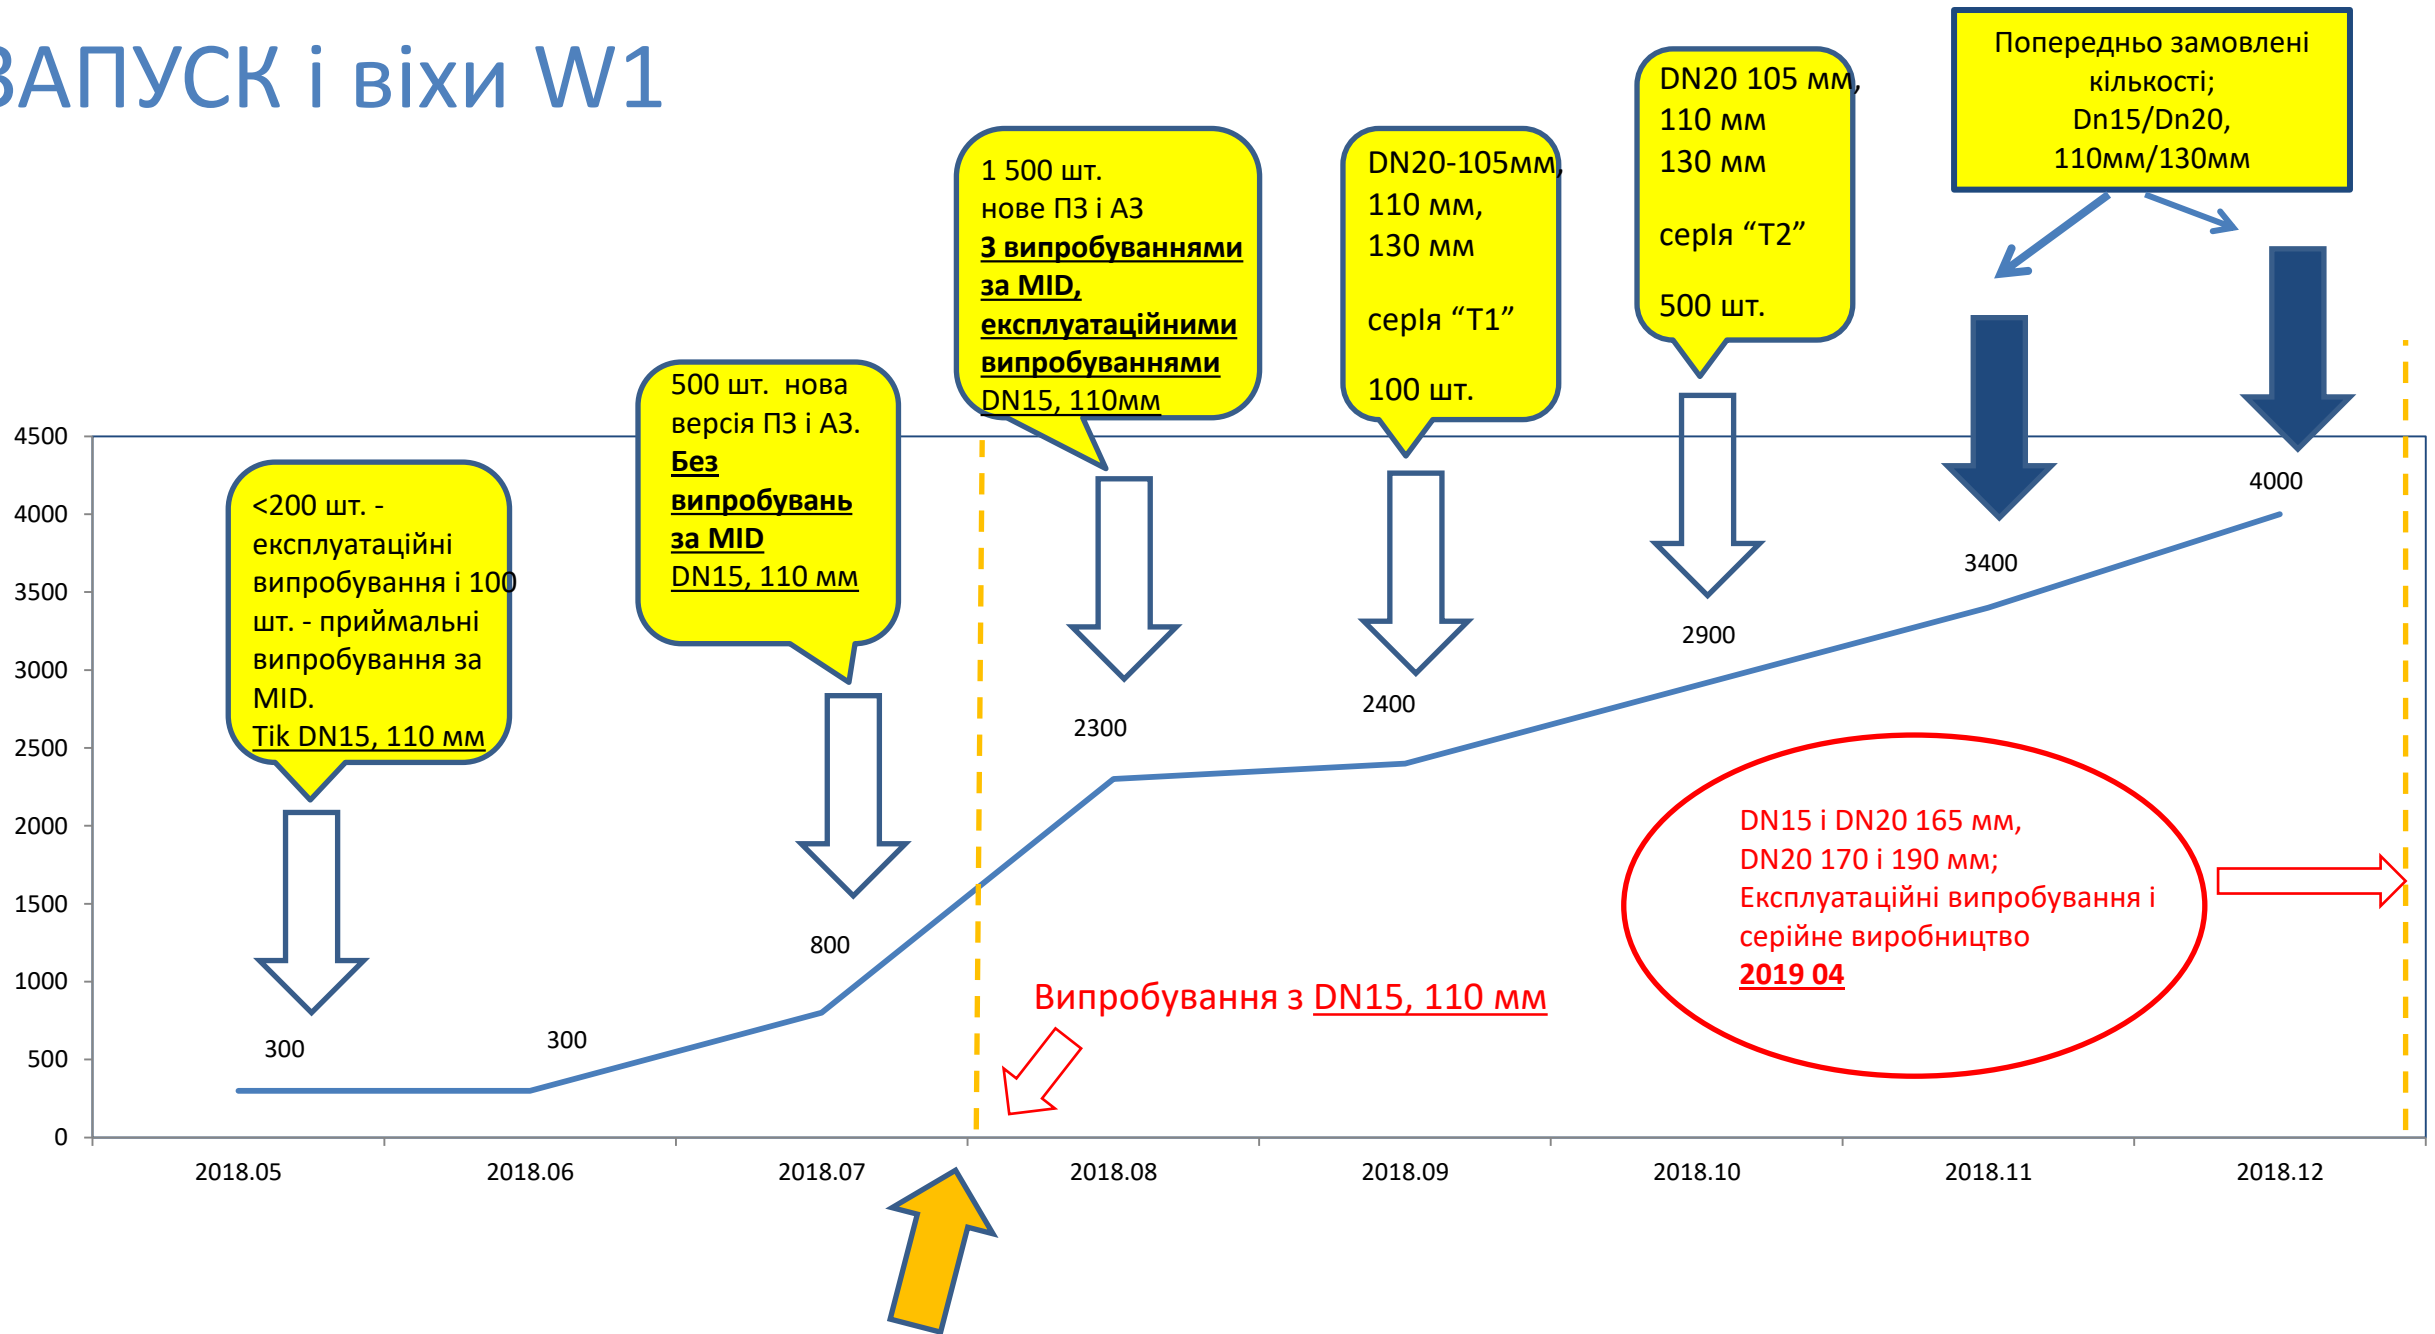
ЗАПУСК і віхи W1

Попередньо замовлені кількості; Dn15/Dn20, 110мм/130мм

DN20 105 мм, 110 мм 130 мм

серія “T2”

500 шт.

DN20-105мм, 110 мм, 130 мм

серія “T1”

100 шт.

1 500 шт. нове ПЗ і АЗ **З випробуваннями за MID, експлуатаційними випробуваннями** DN15, 110мм

500 шт. нова версія ПЗ і АЗ. **Без випробувань за MID** DN15, 110 мм

<200 шт. - експлуатаційні випробування і 100 шт. - приймальні випробування за MID. Tik DN15, 110 мм

4500
4000
3500
3000
2500
2000
1500
1000
500
0

300
300
800
2300
2400
2900
3400
4000

DN15 і DN20 165 мм, DN20 170 і 190 мм; Експлуатаційні випробування і серійне виробництво **2019 04**

Випробування з DN15, 110 мм

2018.05
2018.06
2018.07
2018.08
2018.09
2018.10
2018.11
2018.12